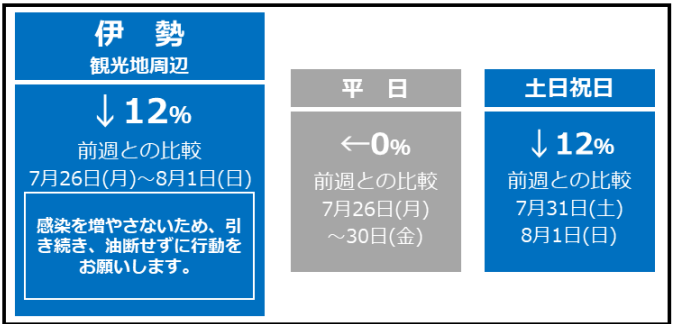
伊　勢
観光地周辺

↓12%
前週との比較
7月26日(月)～8月1日(日)

感染を増やさないため、引き続き、油断せずに行動をお願いします。

平　日

←0%
前週との比較
7月26日(月)
～30日(金)

土日祝日

↓12%
前週との比較
7月31日(土)
8月1日(日)